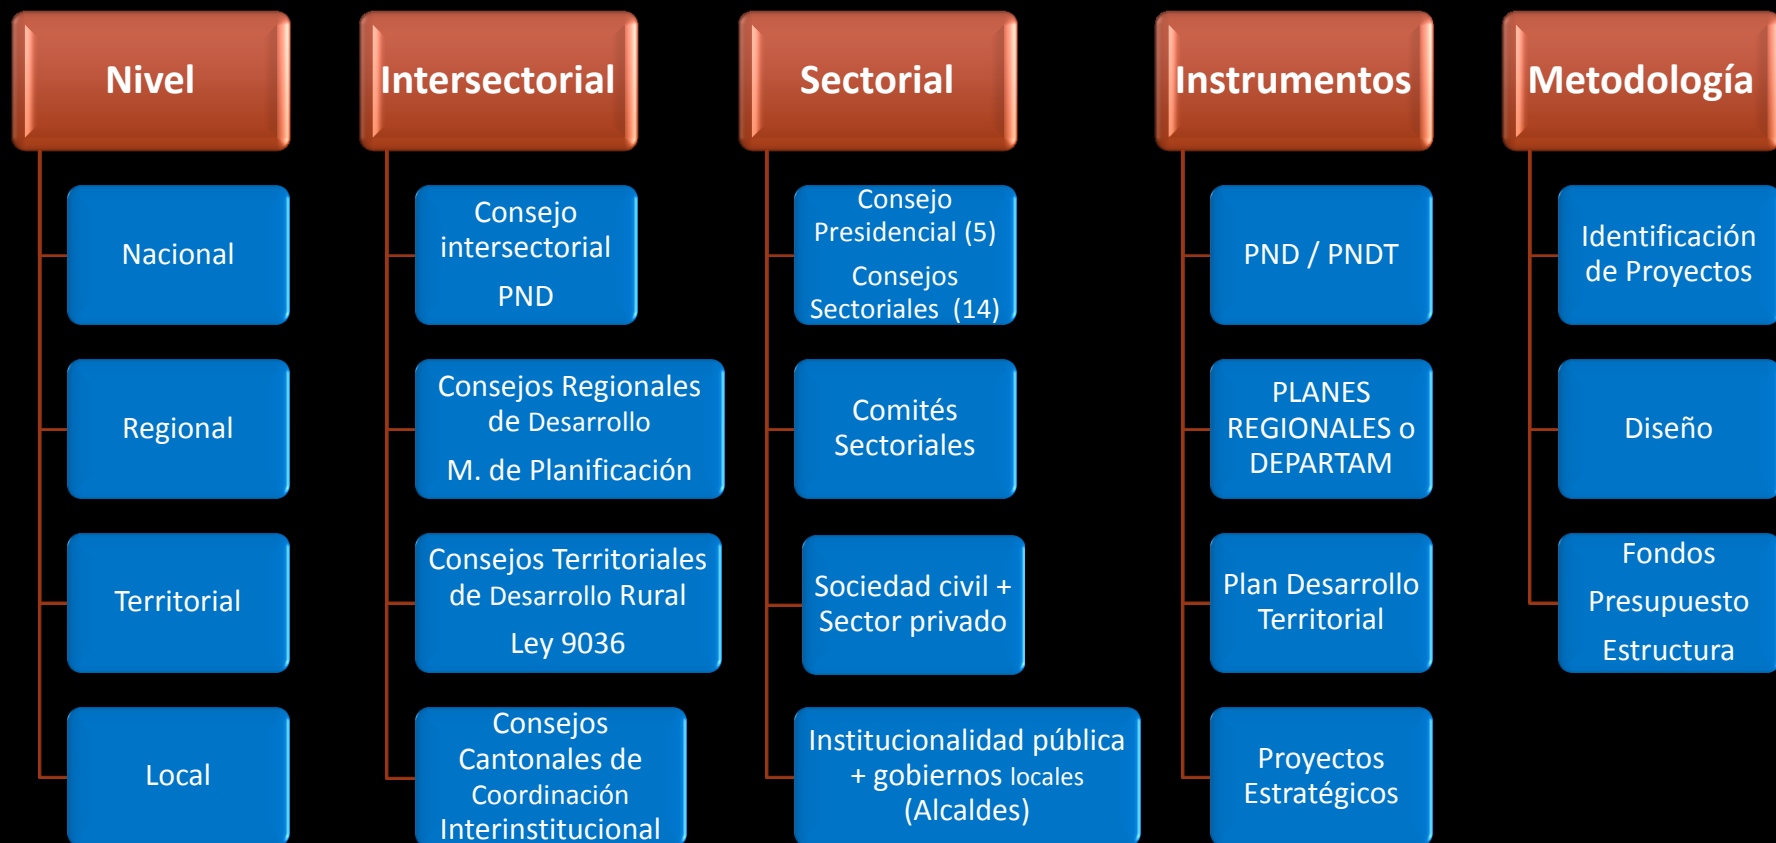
Nivel

Nacional

Regional

Territorial

Local

Intersectorial

Consejo intersectorial

PND

Consejos Regionales de Desarrollo

M. de Planificación

Consejos Territoriales de Desarrollo Rural

Ley 9036

Consejos Cantonales de Coordinación Interinstitucional

Sectorial

Consejo Presidencial (5)

Consejos Sectoriales (14)

Comités Sectoriales

Sociedad civil + Sector privado

Institucionalidad pública + gobiernos locales (Alcaldes)

Instrumentos

PND / PNDT

PLANES REGIONALES o DEPARTAM

Plan Desarrollo Territorial

Proyectos Estratégicos

Metodología

Identificación de Proyectos

Diseño

Fondos

Presupuesto

Estructura